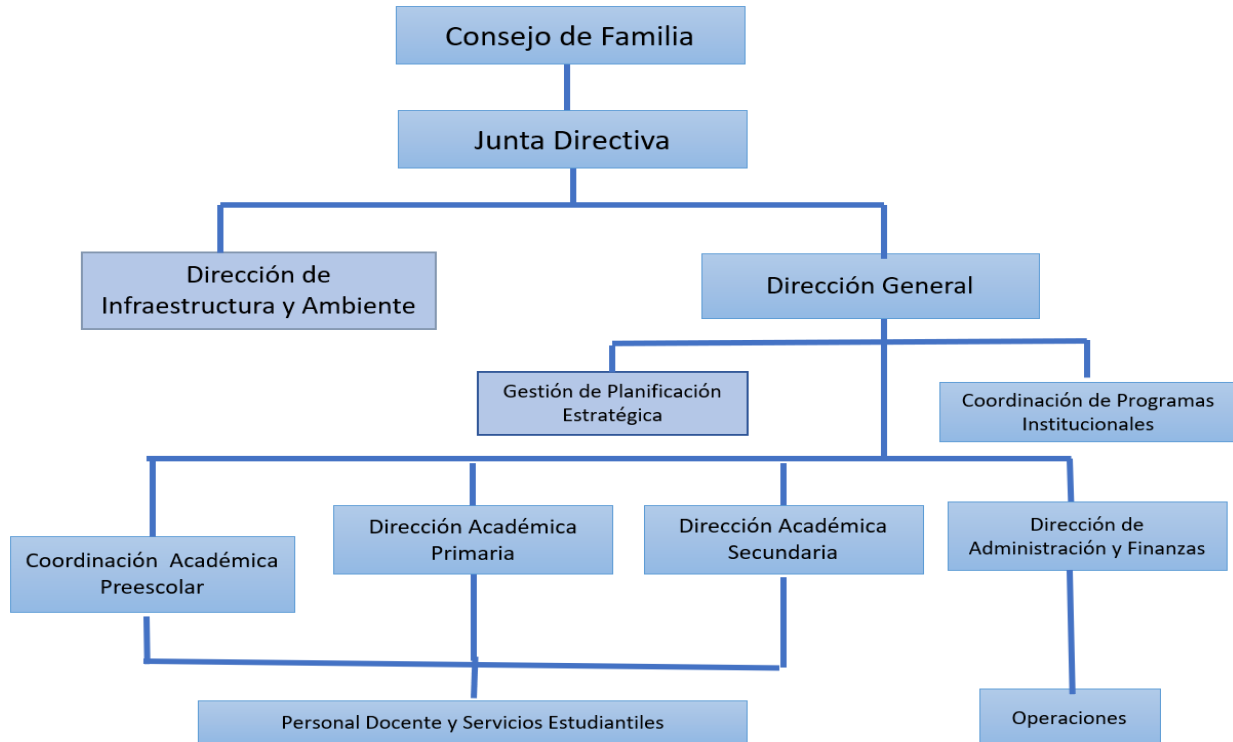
Consejo de Familia

Junta Directiva

Dirección de Infraestructura y Ambiente

Dirección General

Gestión de Planificación Estratégica

Coordinación de Programas Institucionales

Coordinación Académica Preescolar

Dirección Académica Primaria

Dirección Académica Secundaria

Dirección de Administración y Finanzas

Personal Docente y Servicios Estudiantiles

Operaciones